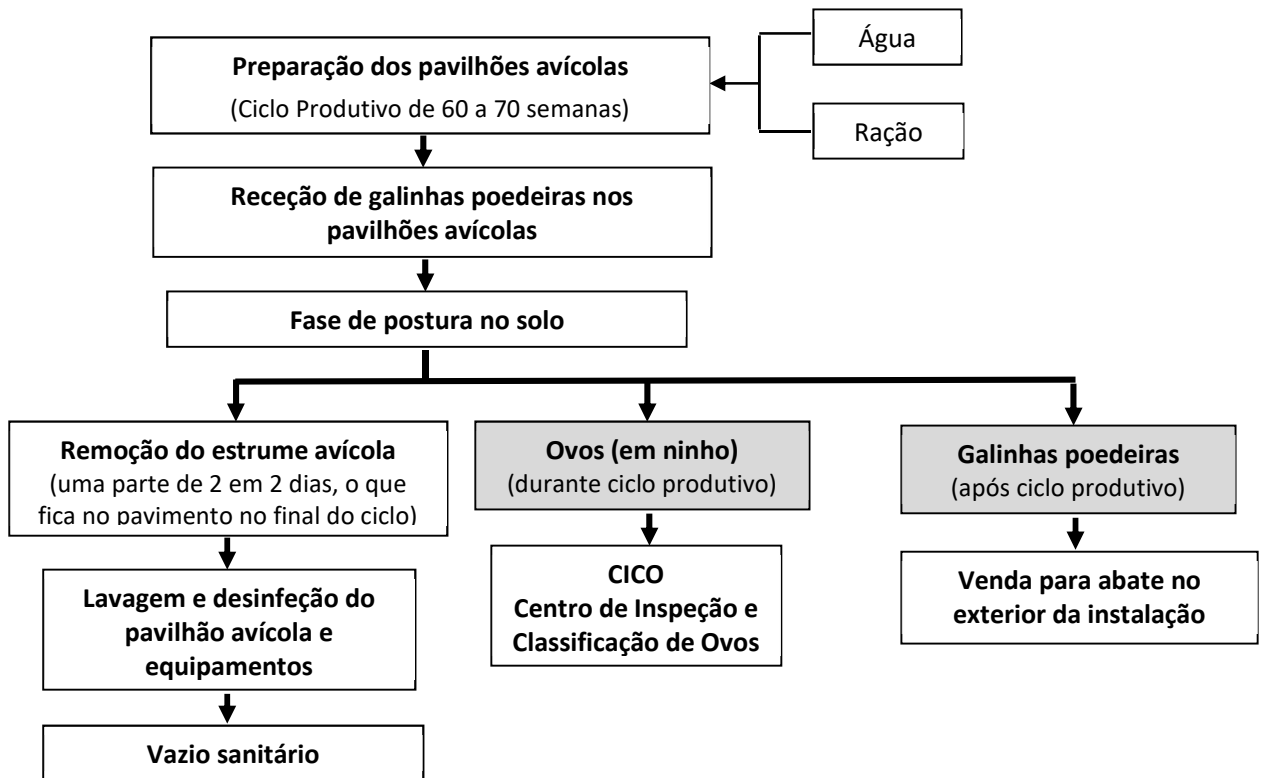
Água

Ração

Preparação dos pavilhões avícolas
(Ciclo Produtivo de 60 a 70 semanas)

Receção de galinhas poedeiras nos pavilhões avícolas

Fase de postura no solo

Remoção do estrume avícola
(uma parte de 2 em 2 dias, o que fica no pavimento no final do ciclo)

Lavagem e desinfeção do pavilhão avícola e equipamentos

Vazio sanitário

Ovos (em ninho)
(durante ciclo produtivo)

CICO
Centro de Inspeção e Classificação de Ovos

Galinhas poedeiras
(após ciclo produtivo)

Venda para abate no exterior da instalação